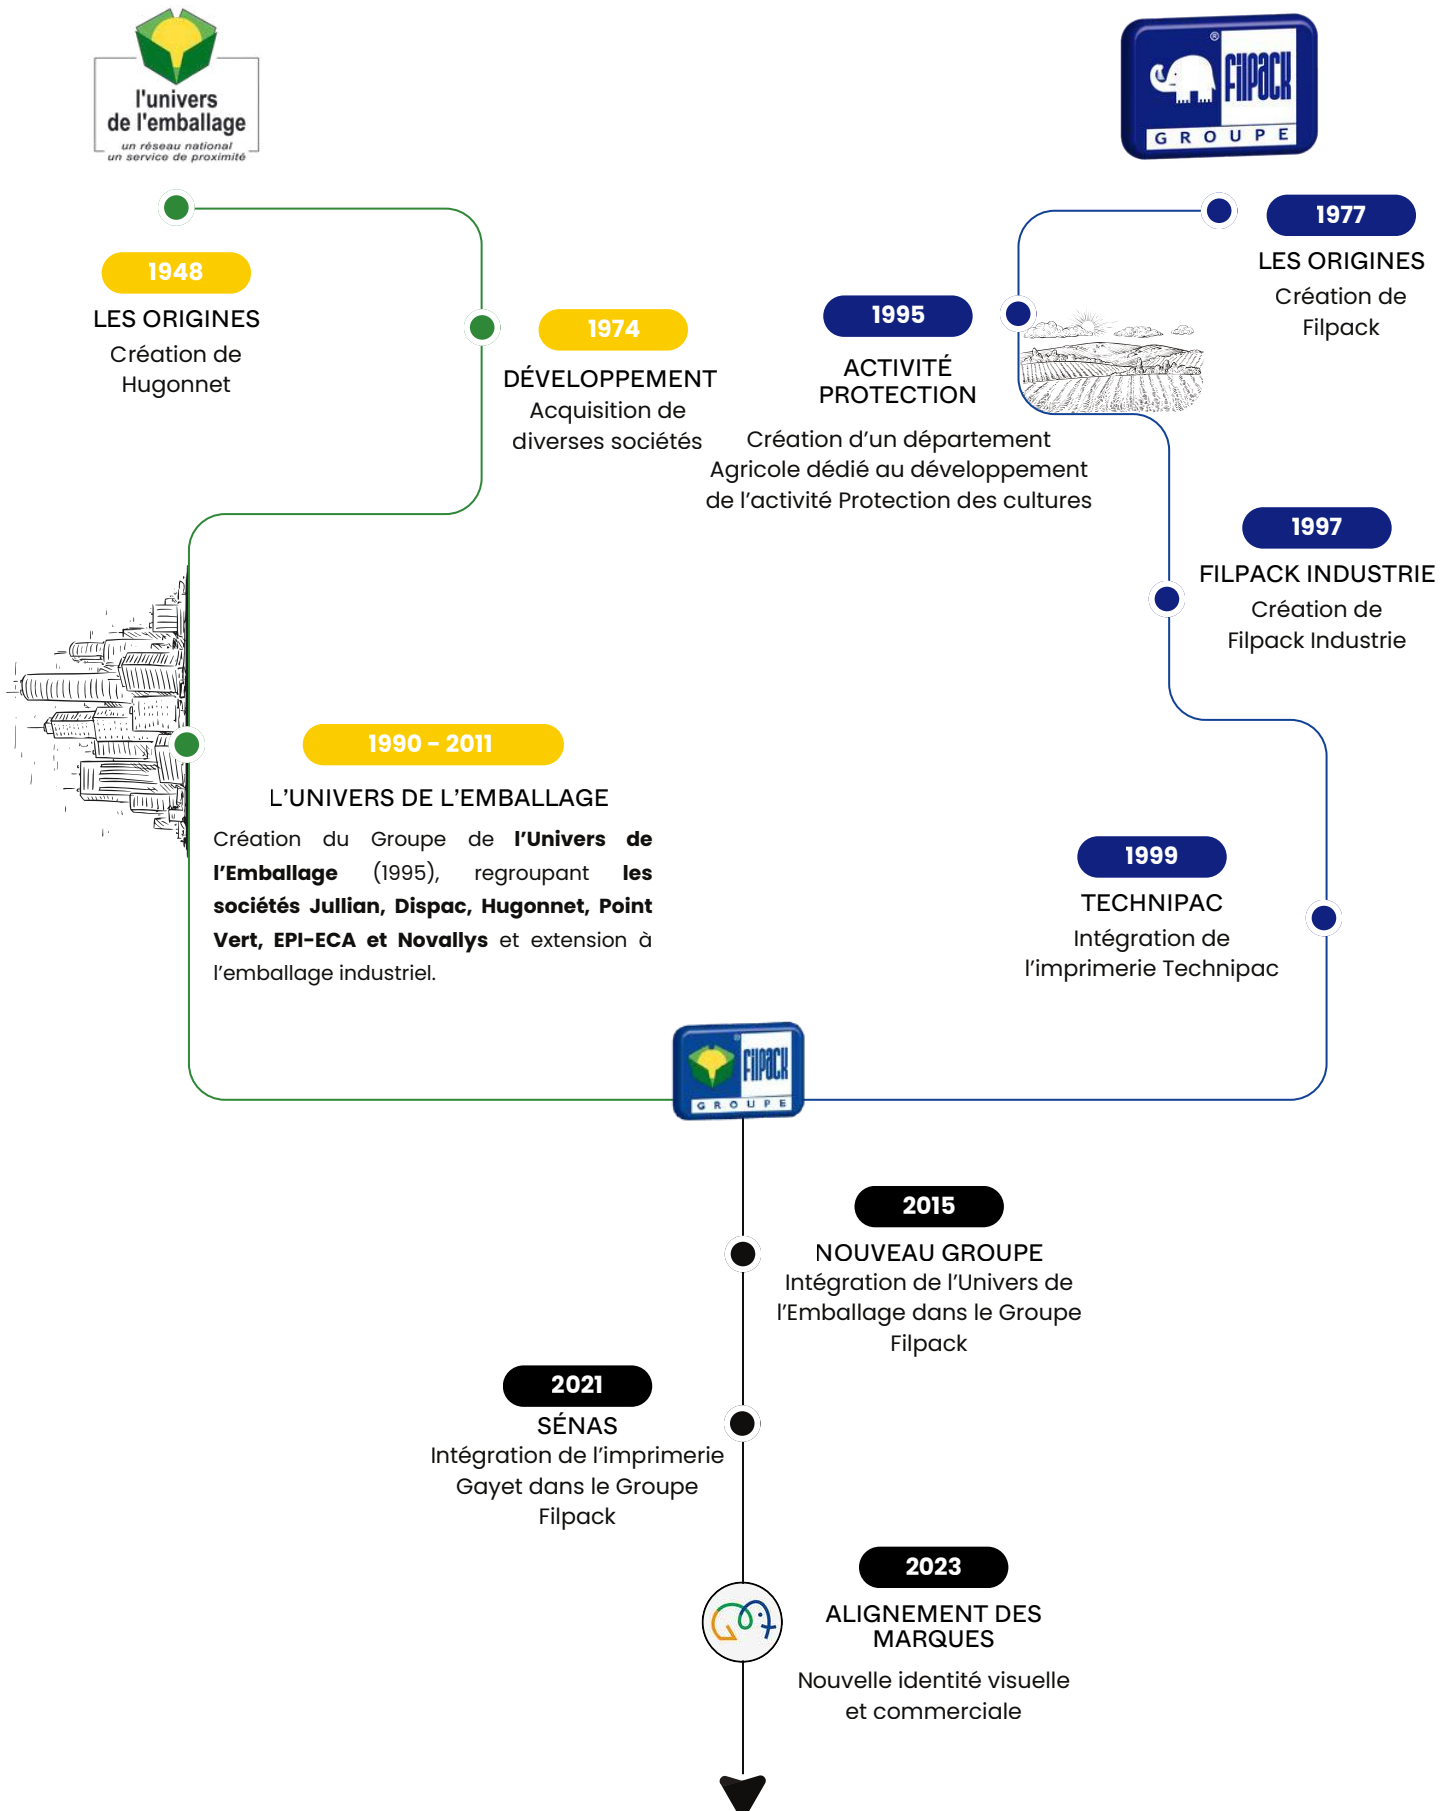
l'univers de l'emballage
un réseau national
un service de proximité

FILPACK
GROUPE

1948
LES ORIGINES
Création de Hugonnet

1974
DÉVELOPPEMENT
Acquisition de diverses sociétés

1995
ACTIVITÉ PROTECTION
Création d'un département Agricole dédié au développement de l'activité Protection des cultures

1977
LES ORIGINES
Création de Filpack

1997
FILPACK INDUSTRIE
Création de Filpack Industrie

1990 - 2011
L'UNIVERS DE L'EMBALLAGE
Création du Groupe de **l'Univers de l'Emballage** (1995), regroupant **les sociétés Jullian, Dispac, Hugonnet, Point Vert, EPI-ECA et Novallys** et extension à l'emballage industriel.

1999
TECHNIPAC
Intégration de l'imprimerie Technipac

FILPACK
GROUPE

2015
NOUVEAU GROUPE
Intégration de l'Univers de l'Emballage dans le Groupe Filpack

2021
SÉNAS
Intégration de l'imprimerie Gayet dans le Groupe Filpack

2023
ALIGNEMENT DES MARQUES
Nouvelle identité visuelle et commerciale